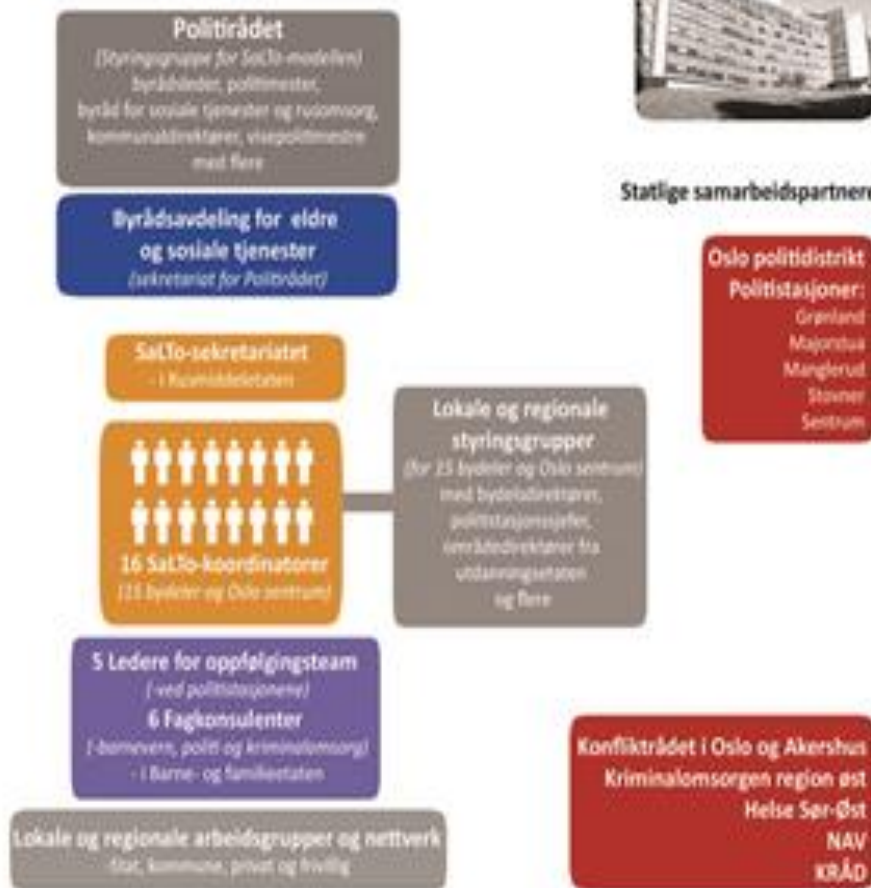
Politirådet
(Styringsgruppe for SaLTo-modellen)
byrådsleder, politimester,
byråd for sosiale tjenester og rusomsorg,
kommunaldirektører, visepolitimestre
med flere

Byrådsavdeling for eldre og sosiale tjenester
(sekretariat for Politirådet)

SaLTo-sekretariatet
- i Rusmiddeletaten

16 SaLTo-koordinatorer
(15 bydeler og Oslo sentrum)

Lokale og regionale styringsgrupper
(for 15 bydeler og Oslo sentrum)
med bydelsdirektører,
politistasjonssjefer,
områdedirektører fra
utdanningsetaten
og flere

5 Ledere for oppfølgingsteam
(ved politistasjonene)
6 Fagkonsulenter
(i barnevern, politi og kriminalomsorg)
- i Barne- og familieetaten

Lokale og regionale arbeidsgrupper og nettverk
Stat, kommune, privat og frivillig

Statlige samarbeidspartnere

Oslo politidistrikt
Politistasjoner:
Grønland
Majorstua
Manglerud
Stovner
Sentrum

Konfliktrådet i Oslo og Akershus
Kriminalomsorgen region øst
Helse Sør-Øst
NAV
KRÅD